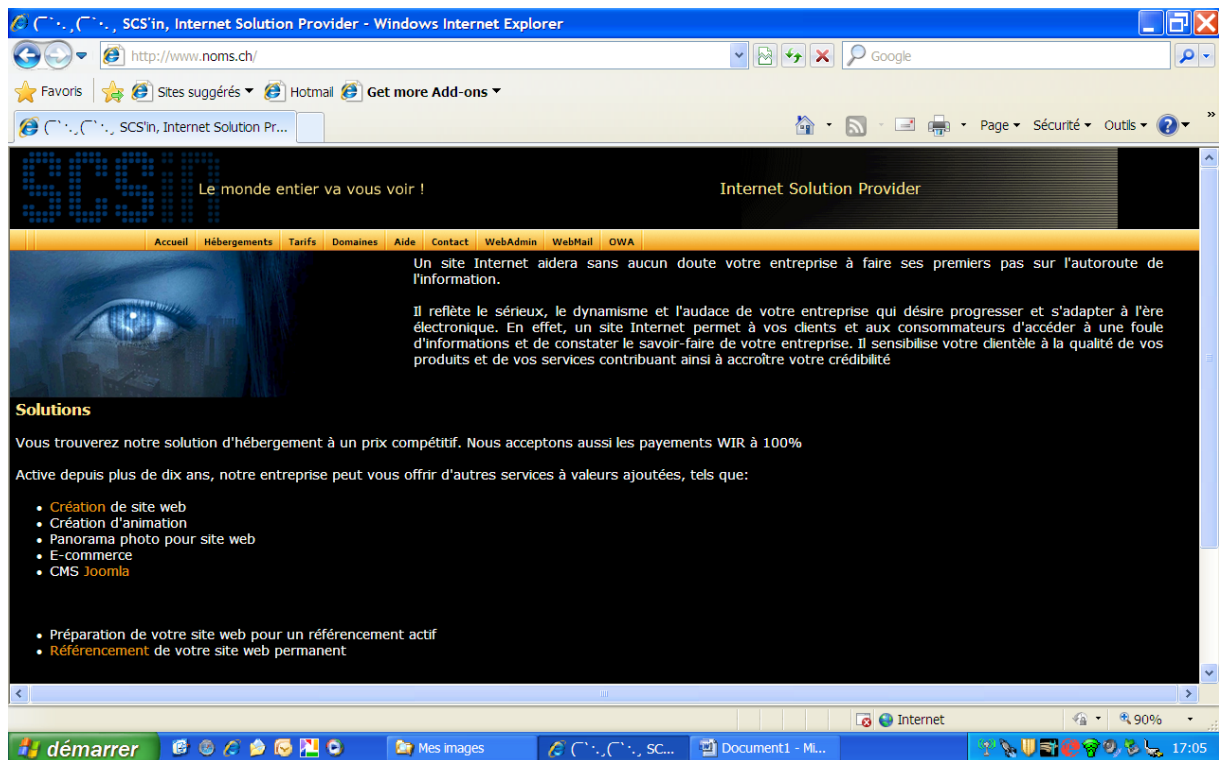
(¯`·.¸(¯`·.¸ SCS'in, Internet Solution Provider - Windows Internet Explorer

http://www.noms.ch/

Google

Favoris

Sites suggérés

Hotmail

Get more Add-ons

(¯`·.¸(¯`·.¸ SCS'in, Internet Solution Pr...

Page

Sécurité

Outils

SCSiN

Le monde entier va vous voir !

Internet Solution Provider

Accueil | Hébergements | Tarifs | Domaines | Aide | Contact | WebAdmin | WebMail | OWA

Un site Internet aidera sans aucun doute votre entreprise à faire ses premiers pas sur l'autoroute de l'information.

Il reflète le sérieux, le dynamisme et l'audace de votre entreprise qui désire progresser et s'adapter à l'ère électronique. En effet, un site Internet permet à vos clients et aux consommateurs d'accéder à une foule d'informations et de constater le savoir-faire de votre entreprise. Il sensibilise votre clientèle à la qualité de vos produits et de vos services contribuant ainsi à accroître votre crédibilité

Solutions

Vous trouverez notre solution d'hébergement à un prix compétitif. Nous acceptons aussi les payements WIR à 100%

Active depuis plus de dix ans, notre entreprise peut vous offrir d'autres services à valeurs ajoutées, tels que:

- Création de site web
- Création d'animation
- Panorama photo pour site web
- E-commerce
- CMS Joomla

- Préparation de votre site web pour un référencement actif
- Référencement de votre site web permanent

Internet

90%

démarrer

Mes images

(¯`·.¸(¯`·.¸ SC...

Document1 - Mi...

17:05